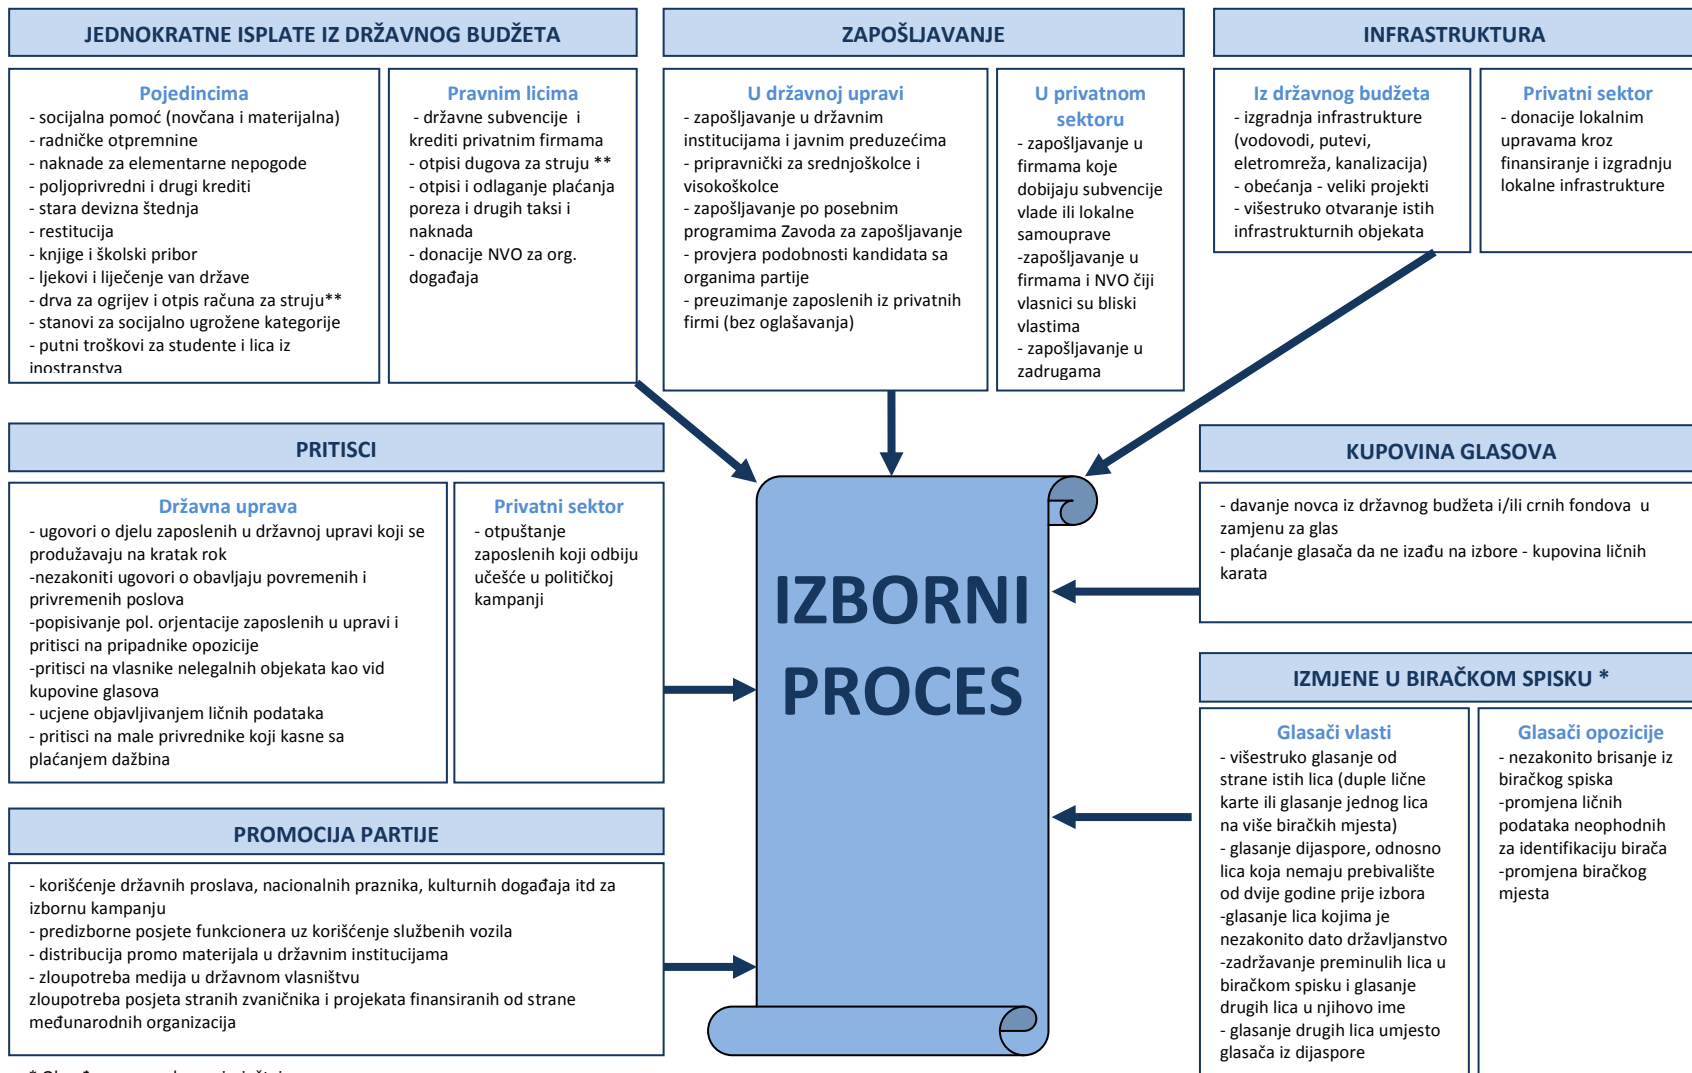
JEDNOKRATNE ISPLATE IZ DRŽAVNOG BUDŽETA

Pojedincima
- socijalna pomoć (novčana i materijalna)
- radničke otpremnine
- naknade za elementarne nepogode
- poljoprivredni i drugi krediti
- stara devizna štednja
- restitucija
- knjige i školski pribor
- ljekovi i liječenje van države
- drva za ogrijev i otpis računa za struju**
- stanovi za socijalno ugrožene kategorije
- putni troškovi za studente i lica iz inostranstva

Pravnim licima
- državne subvencije i krediti privatnim firmama
- otpisi dugova za struju **
- otpisi i odlaganje plaćanja poreza i drugih taksi i naknada
- donacije NVO za org. događaja

ZAPOŠLJAVANJE

U državnoj upravi
- zapošljavanje u državnim institucijama i javnim preduzećima
- pripravnički za srednjoškolce i visokoškolce
- zapošljavanje po posebnim programima Zavoda za zapošljavanje
- provjera podobnosti kandidata sa organima partije
- preuzimanje zaposlenih iz privatnih firmi (bez oglašavanja)

U privatnom sektoru
- zapošljavanje u firmama koje dobijaju subvencije vlade ili lokalne samouprave
-zapošljavanje u firmama i NVO čiji vlasnici su bliski vlastima
- zapošljavanje u zadrugama

INFRASTRUKTURA

Iz državnog budžeta
- izgradnja infrastrukture (vodovodi, putevi, eletromreža, kanalizacija)
- obećanja - veliki projekti
- višestruko otvaranje istih infrastrukturnih objekata

Privatni sektor
- donacije lokalnim upravama kroz finansiranje i izgradnju lokalne infrastrukture

PRITISCI

Državna uprava
- ugovori o djelu zaposlenih u državnoj upravi koji se produžavaju na kratak rok
-nezakoniti ugovori o obavljaju povremenih i privremenih poslova
-popisivanje pol. orjentacije zaposlenih u upravi i pritisci na pripadnike opozicije
-pritisci na vlasnike nelegalnih objekata kao vid kupovine glasova
- ucjene objavljivanjem ličnih podataka
- pritisci na male privrednike koji kasne sa plaćanjem dažbina

Privatni sektor
- otpuštanje zaposlenih koji odbiju učešće u političkoj kampanji

IZBORNI PROCES

KUPOVINA GLASOVA
- davanje novca iz državnog budžeta i/ili crnih fondova u zamjenu za glas
- plaćanje glasača da ne izađu na izbore - kupovina ličnih karata

IZMJENE U BIRAČKOM SPISKU *

Glasači vlasti
- višestruko glasanje od strane istih lica (duple lične karte ili glasanje jednog lica na više biračkih mjesta)
- glasanje dijaspore, odnosno lica koja nemaju prebivalište od dvije godine prije izbora
-glasanje lica kojima je nezakonito dato državljanstvo
-zadržavanje preminulih lica u biračkom spisku i glasanje drugih lica u njihovo ime
- glasanje drugih lica umjesto glasača iz dijaspore

Glasači opozicije
- nezakonito brisanje iz biračkog spiska
-promjena ličnih podataka neophodnih za identifikaciju birača
-promjena biračkog mjesta

PROMOCIJA PARTIJE
- korišćenje državnih proslava, nacionalnih praznika, kulturnih događaja itd za izbornu kampanju
- predizborne posjete funkcionera uz korišćenje službenih vozila
- distribucija promo materijala u državnim institucijama
- zloupotreba medija u državnom vlasništvu
zloupotreba posjeta stranih zvaničnika i projekata finansiranih od strane međunarodnih organizacija

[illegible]